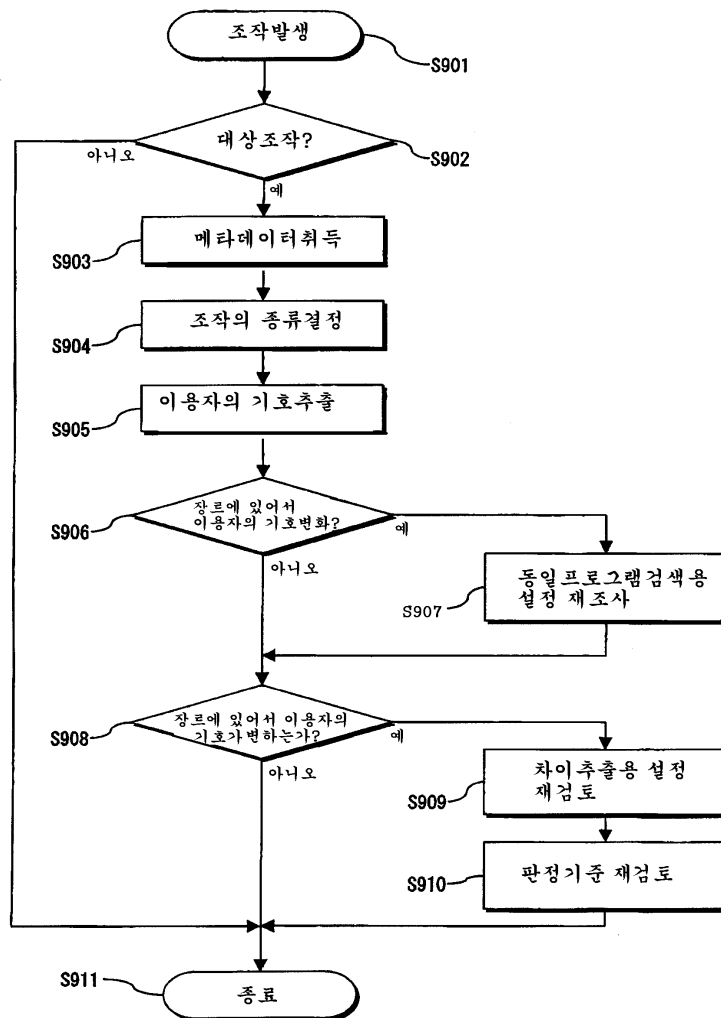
조작발생

S901

대상조작?

S902

아니오

예

S903

메타데이터취득

S904

조작의 종류결정

S905

이용자의 기호추출

S906

장르에 있어서 이용자의 기호변화?

예

아니오

동일프로그램검색용 설정 재조사

S907

S908

장르에 있어서 이용자의 기호가변하는가?

예

아니오

차이추출용 설정 재검토

S909

S910

판정기준 재검토

S911

종료